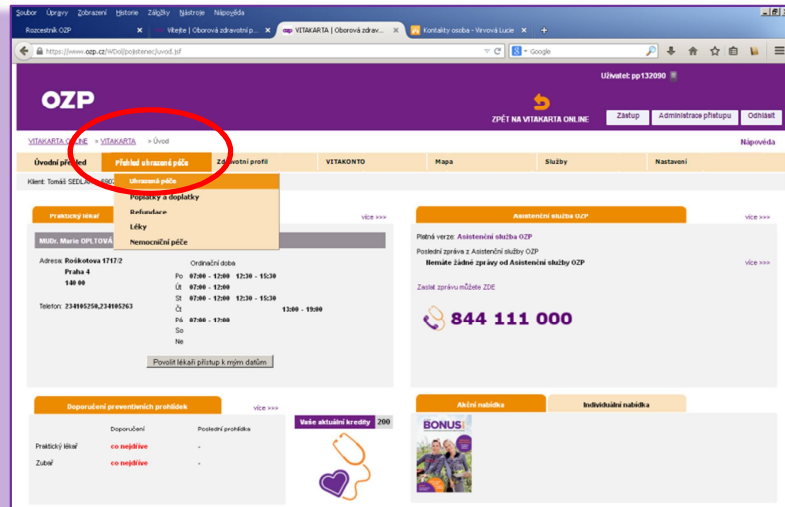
Soubor Úpravy Zobrazení Historie Záložky Nástroje Nápověda

Rozcestník OZP | Vítejte | Oborová zdravotní p... | VITAKARTA | Oborová zdrav... | Kontakty osoba - Virvová Lucie

https://www.ozp.cz/WDoI/pojistenec/uvod.jsf

Google

Uživatel: pp132090

OZP

ZPĚT NA VITAKARTA ONLINE

Zástup | Administrace přístupu | Odhlásit

VITAKARTA ONLINE > VITAKARTA > Úvod

Nápověda

Úvodní přehled | Přehled ošetřené péče | Zdravotní profil | VITAKONTO | Mapa | Služby | Nastavení

Klient: Tomáš SEDLÁ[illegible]

Ošetřená péče
Poplatky a doplatky
Refundace
Léky
Nemocniční péče

Praktický lékař

více >>>

MUDr. Marie OPLTOVÁ

Adresa: Roškotova 1717/2
Praha 4
140 00

Ordinační doba
Po 07:00 - 12:00 12:30 - 15:30
Út 07:00 - 12:00
St 07:00 - 12:00 12:30 - 15:30
Čt 13:00 - 19:00
Pá 07:00 - 12:00
So
Ne

Telefon: 234105250,234105263

Povolit lékaři přístup k mým datům

Asistenční služba OZP

více >>>

Platná verze: Asistenční služba OZP

Poslední zpráva z Asistenční služby OZP

Nemáte žádné zprávy od Asistenční služby OZP

více >>>

Zaslat zprávu můžete ZDE

844 111 000

Doporučení preventivních prohlídek

více >>>

| | Doporučení | Poslední prohlídka |
|---|---|---|
| Praktický lékař | co nejdříve | - |
| Zubař | co nejdříve | - |

Vaše aktuální kredity 200

Akční nabídka | Individuální nabídka

BONUS